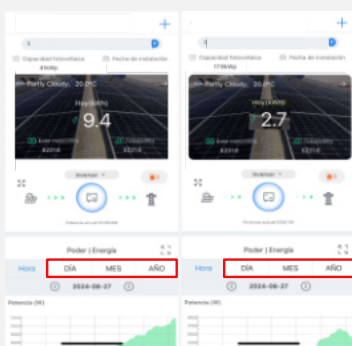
Capacidad fotovoltaica
Fecha de instalación

Partly Cloudy 20.0°C
Hoy(kWh)
9.4

Inversor

Poder | Energía
Hora
DÍA
MES
AÑO
2024-08-27
Potencia (W)

Capacidad fotovoltaica
Fecha de instalación

Partly Cloudy 20.0°C
Hoy(kWh)
2.7

Inversor

Poder | Energía
Hora
DÍA
MES
AÑO
2024-08-27
Potencia (W)